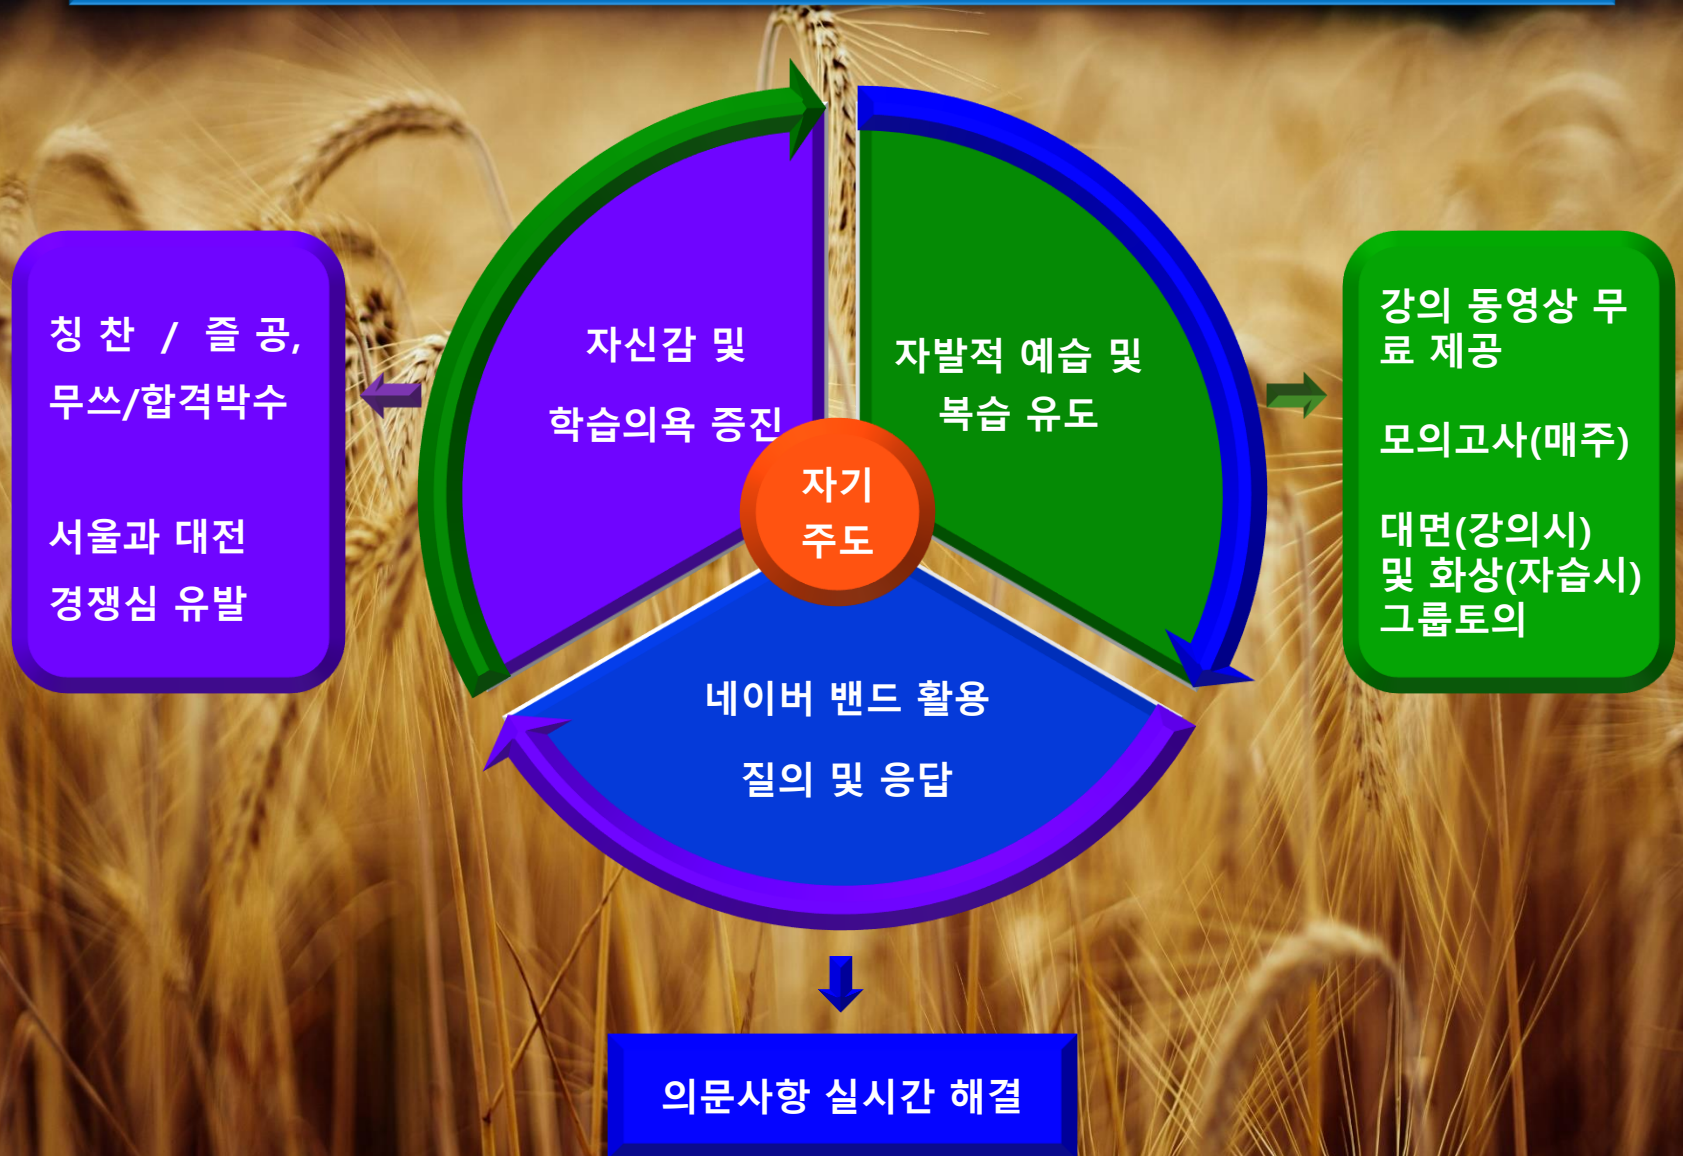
칭찬 / 즐공, 무쓰/합격박수

서울과 대전 경쟁심 유발

자신감 및

학습의욕 증진

자발적 예습 및

복습 유도

자기 주도

네이버 밴드 활용

질의 및 응답

강의 동영상 무료 제공

모의고사(매주)

대면(강의시) 및 화상(자습시) 그룹토의

의문사항 실시간 해결